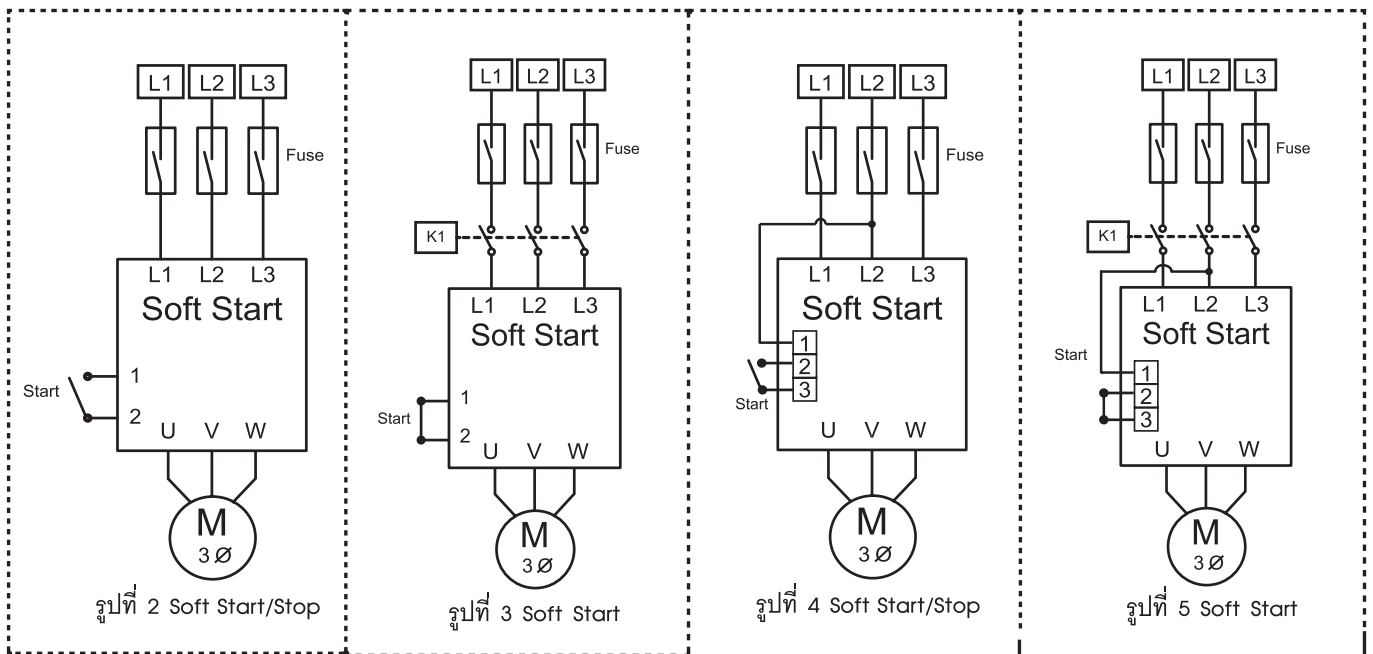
L1 L2 L3
Fuse
L1 L2 L3
Soft Start
Start
1
2
U V W
M
3Ø
รูปที่ 2 Soft Start/Stop

L1 L2 L3
Fuse
K1
L1 L2 L3
Soft Start
1
Start
2
U V W
M
3Ø
รูปที่ 3 Soft Start

L1 L2 L3
Fuse
L1 L2 L3
Soft Start
1
2
3
Start
U V W
M
3Ø
รูปที่ 4 Soft Start/Stop

L1 L2 L3
Fuse
K1
L1 L2 L3
Soft Start
Start
1
2
3
U V W
M
3Ø
รูปที่ 5 Soft Start